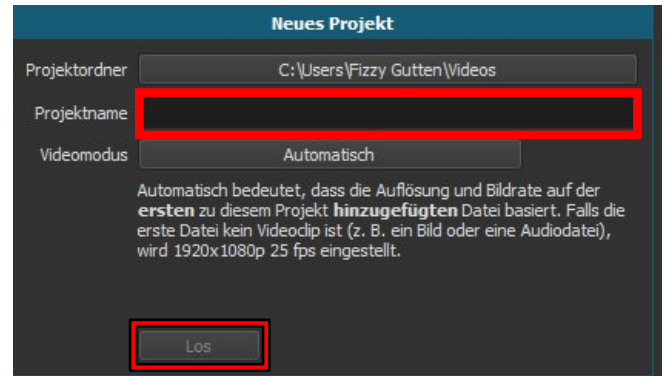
Neues Projekt

Projektordner C:\Users\Fizzy Gutten\Videos

Projektname

Videomodus Automatisch

Automatisch bedeutet, dass die Auflösung und Bildrate auf der **ersten** zu diesem Projekt **hinzugefügten** Datei basiert. Falls die erste Datei kein Videoclip ist (z. B. ein Bild oder eine Audiodatei), wird 1920x1080p 25 fps eingestellt.

Los